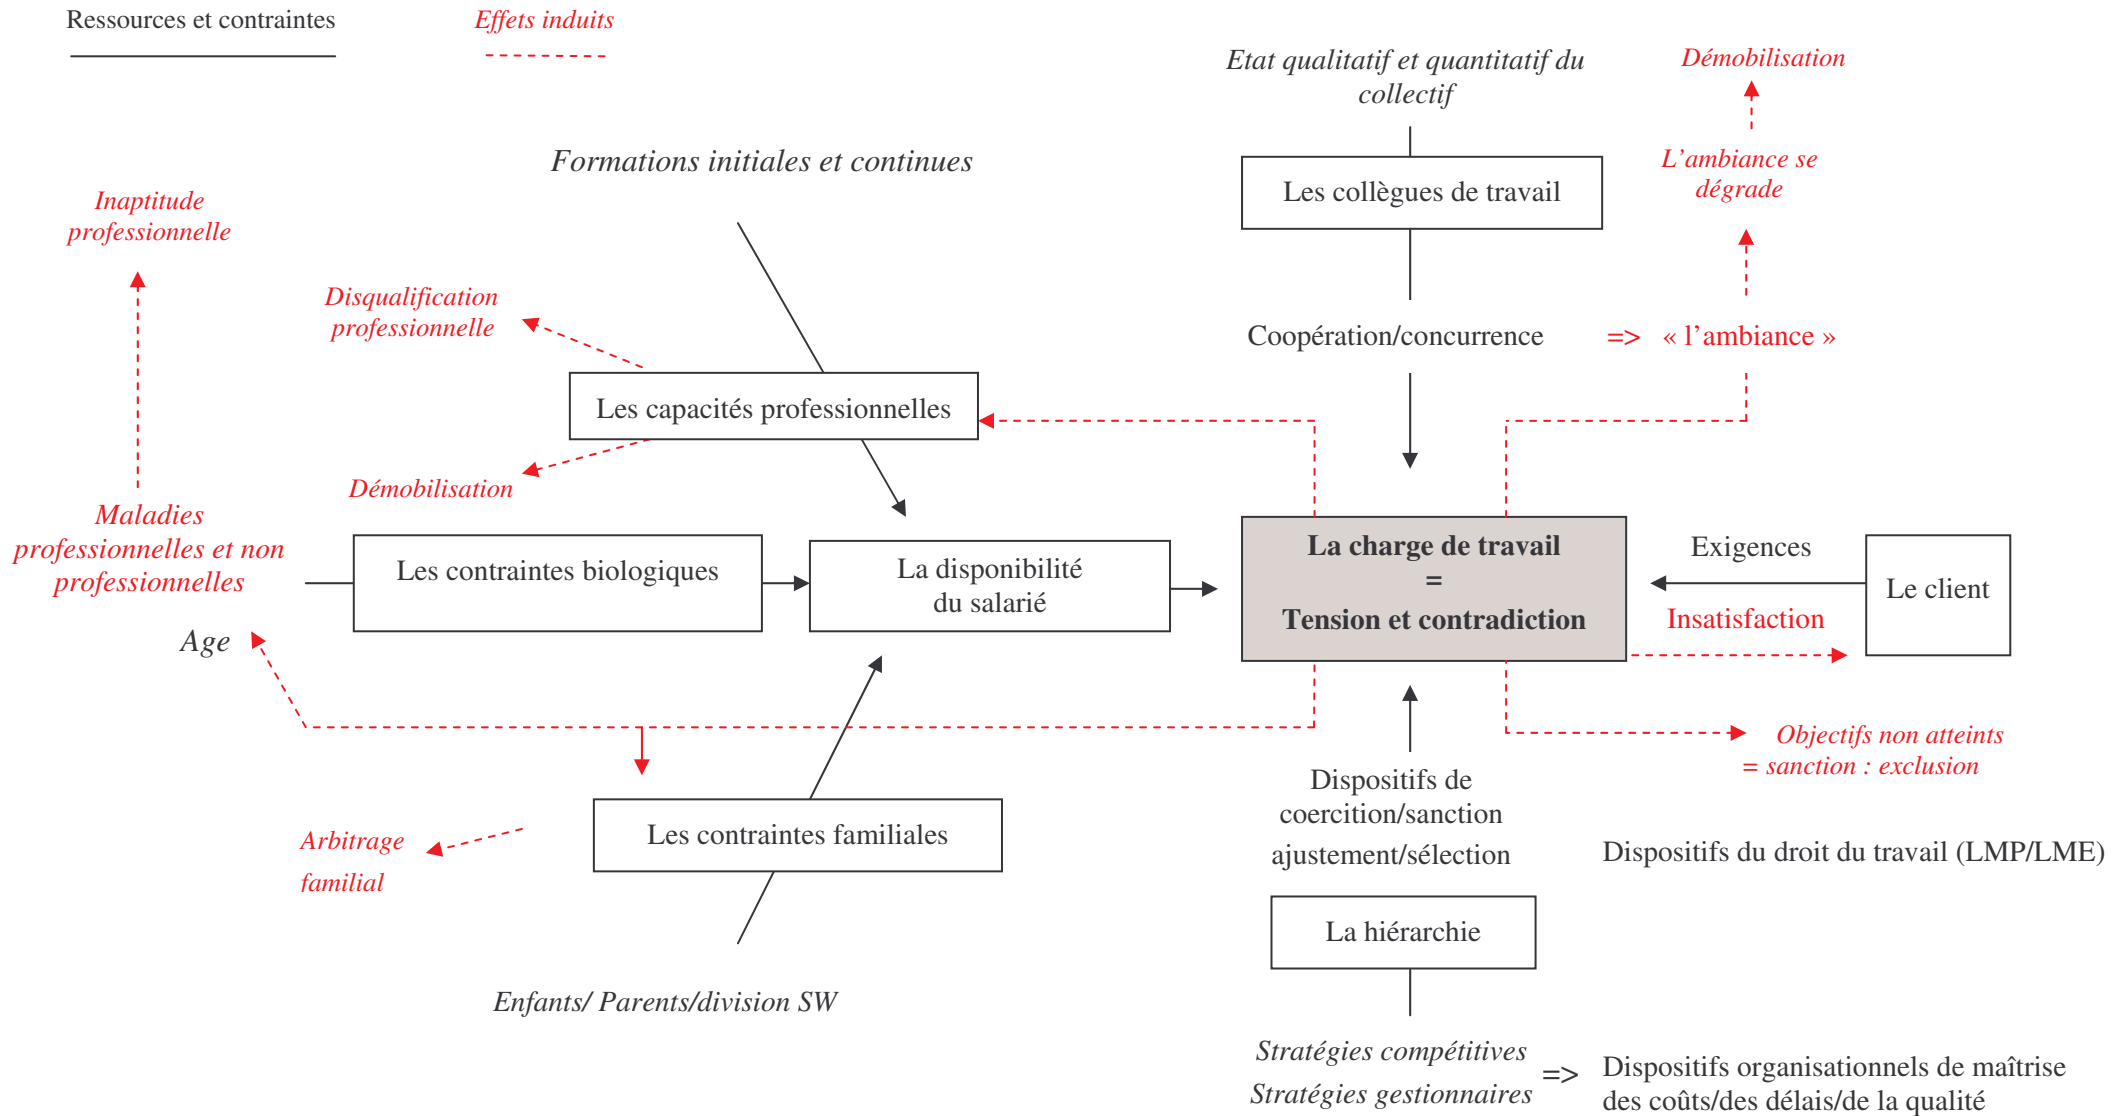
Ressources et contraintes

Effets induits

Etat qualitatif et quantitatif du collectif

Démobilisation

Formations initiales et continues

Les collègues de travail

L'ambiance se dégrade

Inaptitude professionnelle

Disqualification professionnelle

Coopération/concurrence

=> « l'ambiance »

Les capacités professionnelles

Démobilisation

Maladies professionnelles et non professionnelles

Les contraintes biologiques

La disponibilité du salarié

La charge de travail = Tension et contradiction

Exigences

Le client

Insatisfaction

Age

Objectifs non atteints = sanction : exclusion

Dispositifs de coercition/sanction ajustement/sélection

Arbitrage familial

Les contraintes familiales

Dispositifs du droit du travail (LMP/LME)

La hiérarchie

Enfants/ Parents/division SW

Stratégies compétitives
Stratégies gestionnaires

=>

Dispositifs organisationnels de maîtrise des coûts/des délais/de la qualité